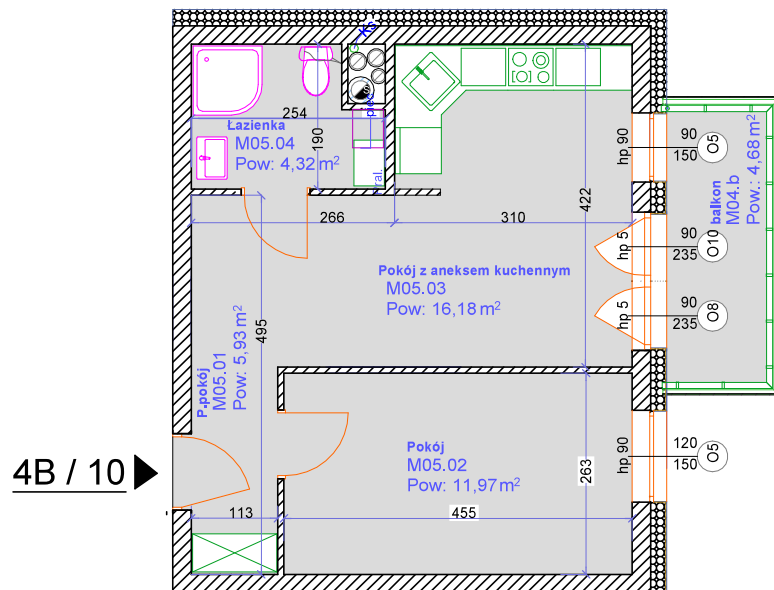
Łazienka
M05.04
Pow: 4,32 m$^2$

254
190
Kg
piec
Tal

266
310
422

Pokój z aneksem kuchennym
M05.03
Pow: 16,18 m$^2$

hp.90
90
150
O5

balkon
M04.b
Pow.: 4,68 m$^2$

hp 5
90
235
O10

hp 5
90
235
O8

495

P.pokój
M05.01
Pow: 5,93 m$^2$

Pokój
M05.02
Pow: 11,97 m$^2$

hp.90
120
150
O5

263

4B / 10

113
455